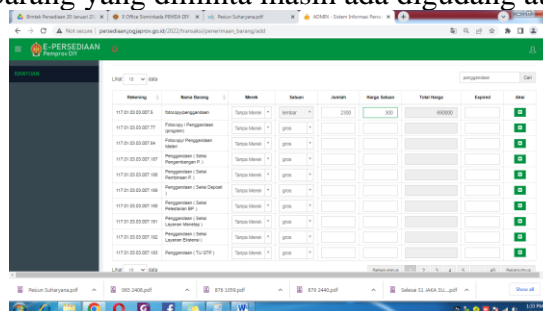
barang yang diminta masih ada digudang at

Birokit Persediaan 20 Januari 2 | 0 Office Sominbada PEMDA DIY | Pesiun Suharyana.pdf | ADMIN - Sistem Informasi Persediaan

Not secure | persediaan.jogjaprov.go.id/2022/transaksi/penerimaan_barang/add

E-PERSEDIAAN
Pemprov DIY

Lihat 10 data

penggandaan Cari

| Rekening | Nama Barang | Merek | Satuan | Jumlah | Harga Satuan | Total Harga | Expired | Aksi |
|---|---|---|---|---|---|---|---|---|
| 117.01.03.03.007.3 | fotocopy/penggandaan | Tanpa Merek | lembar | 2100 | 300 | 450000 | | |
| 117.01.03.03.007.77 | Fotocopy / Penggandaan (gragden) | Tanpa Merek | gros | | | | | |
| 117.01.03.03.007.94 | Fotocopy / Penggandaan Materi | Tanpa Merek | gros | | | | | |
| 117.01.03.03.007.100 | Penggandaan ( Setda Pengembangan P ) | Tanpa Merek | gros | | | | | |
| 117.01.03.03.007.100 | Penggandaan ( Setda Pembinaan P ) | Tanpa Merek | gros | | | | | |
| 117.01.03.03.007.100 | Penggandaan ( Setda Deposit ) | Tanpa Merek | gros | | | | | |
| 117.01.03.03.007.100 | Penggandaan ( Setda Pelestarian BP ) | Tanpa Merek | gros | | | | | |
| 117.01.03.03.007.100 | Penggandaan ( Setda Layanan Monetap ) | Tanpa Merek | gros | | | | | |
| 117.01.03.03.007.100 | Penggandaan ( Setda Layanan Elektronik ) | Tanpa Merek | gros | | | | | |
| 117.01.03.03.007.100 | Penggandaan ( TU DTP ) | Tanpa Merek | gros | | | | | |

Lihat 10 data

Pesiun Suharyana.pdf | 093 2408.pdf | 878 1059.pdf | 879 2440.pdf | Selesai S1 JAKA SU....pdf | Show all

1:33 PM